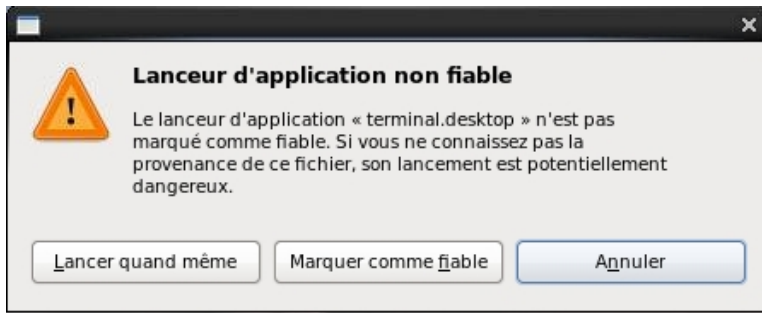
×

Lanceur d'application non fiable

Le lanceur d'application « terminal.desktop » n'est pas marqué comme fiable. Si vous ne connaissez pas la provenance de ce fichier, son lancement est potentiellement dangereux.

Lancer quand même

Marquer comme fiable

Annuler